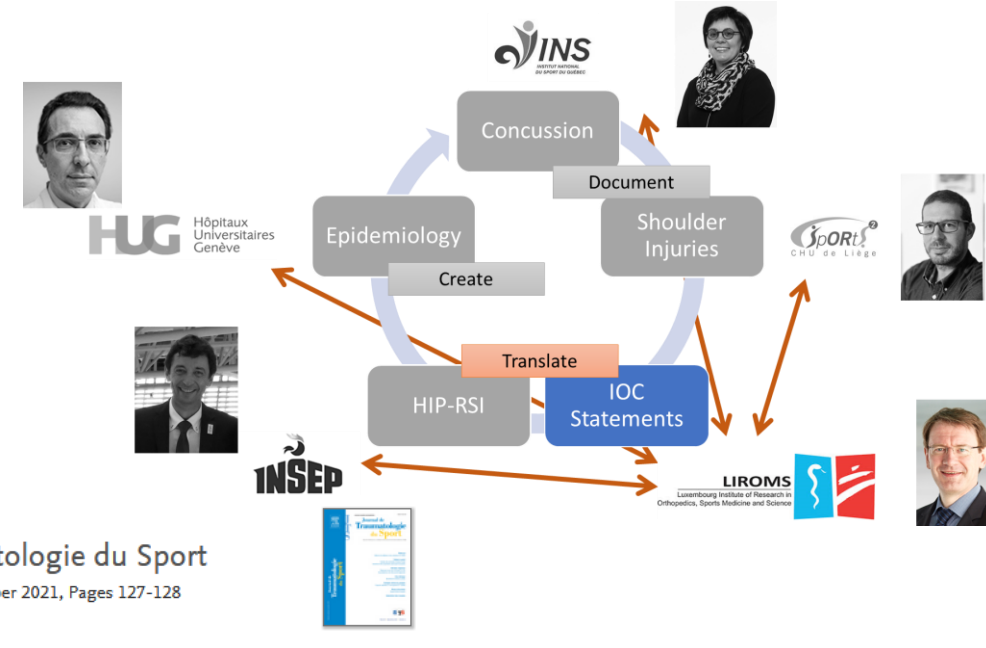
INS
INSTITUT NATIONAL DU SPORT DU QUÉBEC

Concussion

Document

Shoulder Injuries

SpORtS²
CHU de Liège

Epidemiology

Create

HUG Hôpitaux Universitaires Genève

Translate

HIP-RSI

IOC Statements

INSEP

LIROMS
Luxembourg Institute of Research in Orthopedics, Sports Medicine and Science

Journal de Traumatologie du Sport

tologie du Sport
ber 2021, Pages 127-128